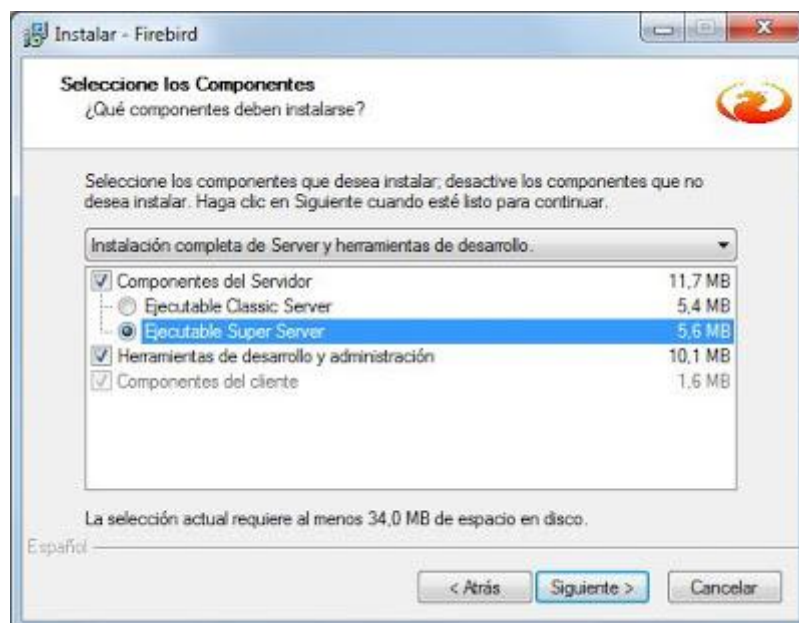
Instalar - Firebird

Seleccione los Componentes
¿Qué componentes deben instalarse?

Seleccione los componentes que desea instalar; desactive los componentes que no desea instalar. Haga clic en Siguiente cuando esté listo para continuar.

Instalación completa de Server y herramientas de desarrollo.

| | |
|---|---|
| Componentes del Servidor | 11,7 MB |
| Ejecutable Classic Server | 5,4 MB |
| Ejecutable Super Server | 5,6 MB |
| Herramientas de desarrollo y administración | 10,1 MB |
| Componentes del cliente | 1,6 MB |

La selección actual requiere al menos 34,0 MB de espacio en disco.

Español

< Atrás
Siguiente >
Cancelar